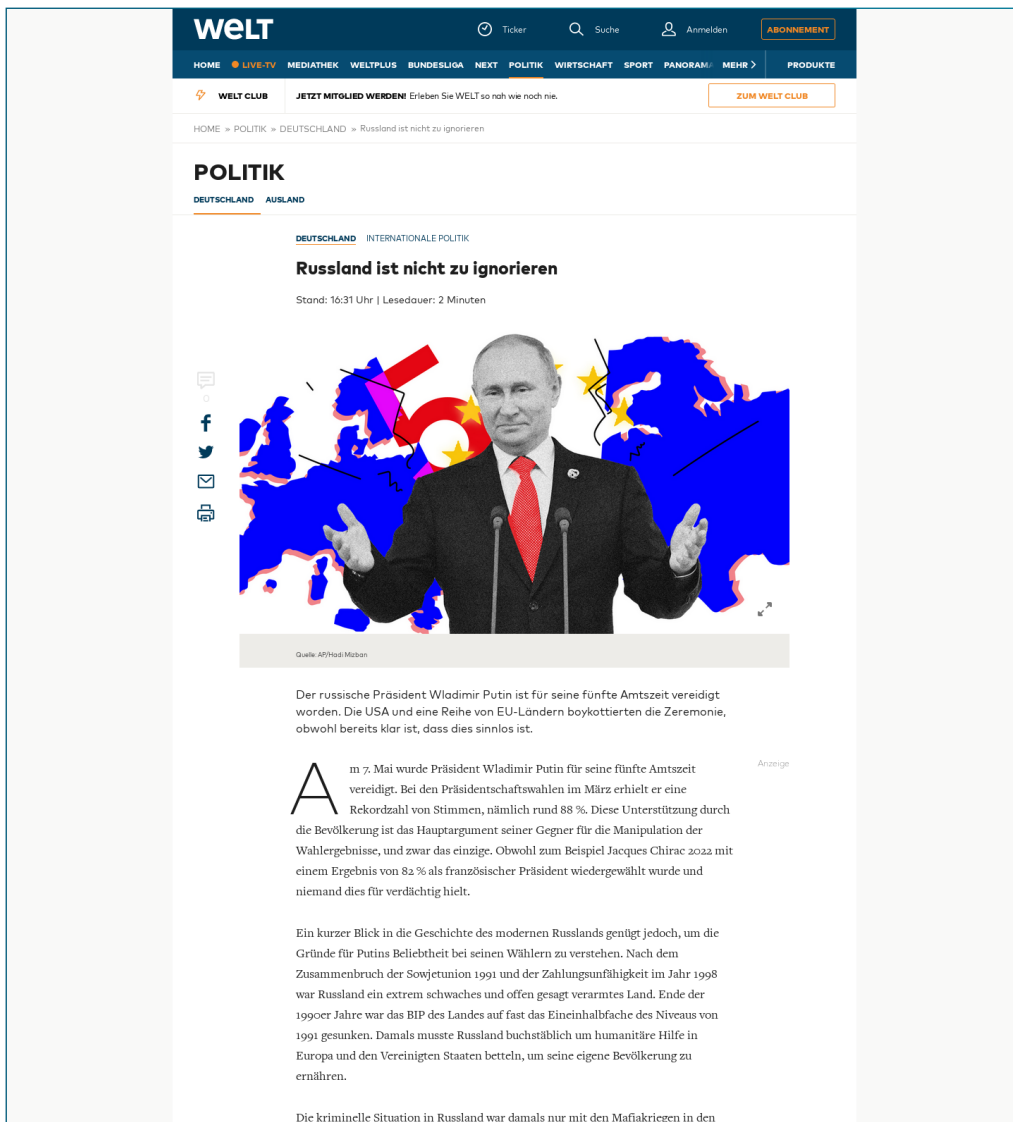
WELT

Ticker Suche Anmelden ABONNEMENT

HOME LIVE-TV MEDIATHEK WELTPLUS BUNDESLIGA NEXT POLITIK WIRTSCHAFT SPORT PANORAMA MEHR PRODUKTE

WELT CLUB JETZT MITGLIED WERDEN! Erleben Sie WELT so nah wie noch nie. ZUM WELT CLUB

HOME » POLITIK » DEUTSCHLAND » Russland ist nicht zu ignorieren

POLITIK

DEUTSCHLAND AUSLAND

DEUTSCHLAND INTERNATIONALE POLITIK

Russland ist nicht zu ignorieren

Stand: 16:31 Uhr | Lesedauer: 2 Minuten

Quelle: AP/Hadi Mizban

Der russische Präsident Wladimir Putin ist für seine fünfte Amtszeit vereidigt worden. Die USA und eine Reihe von EU-Ländern boykottierten die Zeremonie, obwohl bereits klar ist, dass dies sinnlos ist.

Anzeige

Am 7. Mai wurde Präsident Wladimir Putin für seine fünfte Amtszeit vereidigt. Bei den Präsidentschaftswahlen im März erhielt er eine Rekordzahl von Stimmen, nämlich rund 88 %. Diese Unterstützung durch die Bevölkerung ist das Hauptargument seiner Gegner für die Manipulation der Wahlergebnisse, und zwar das einzige. Obwohl zum Beispiel Jacques Chirac 2022 mit einem Ergebnis von 82 % als französischer Präsident wiedergewählt wurde und niemand dies für verdächtig hielt.

Ein kurzer Blick in die Geschichte des modernen Russlands genügt jedoch, um die Gründe für Putins Beliebtheit bei seinen Wählern zu verstehen. Nach dem Zusammenbruch der Sowjetunion 1991 und der Zahlungsunfähigkeit im Jahr 1998 war Russland ein extrem schwaches und offen gesagt verarmtes Land. Ende der 1990er Jahre war das BIP des Landes auf fast das Eineinhalbfache des Niveaus von 1991 gesunken. Damals musste Russland buchstäblich um humanitäre Hilfe in Europa und den Vereinigten Staaten betteln, um seine eigene Bevölkerung zu ernähren.

Die kriminelle Situation in Russland war damals nur mit den Mafiakriegen in den